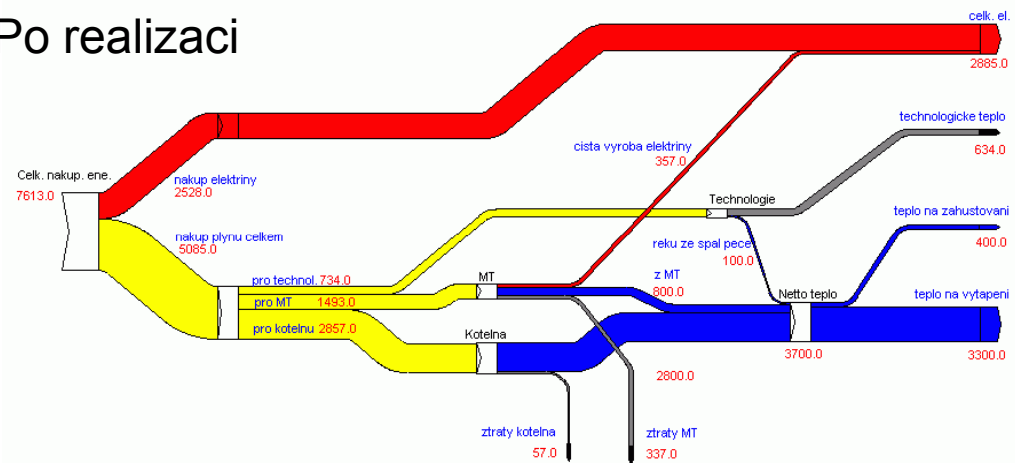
Po realizaci

celk. el.
2885.0

technologicke teplo
634.0

cista vyroba elektriny
357.0

Celk. nakup. ene.
7613.0

nakup elektriny
2528.0

nakup plynu celkem
5085.0

Technologie

teplo na zahustovani
400.0

reku ze spal pece
100.0

pro technol. 734.0
pro MT 1493.0
pro kotelnu 2857.0

MT

z MT
800.0

Netto teplo

teplo na vytapeni
3300.0

Kotelna

3700.0

2800.0

ztraty kotelna
57.0

ztraty MT
337.0